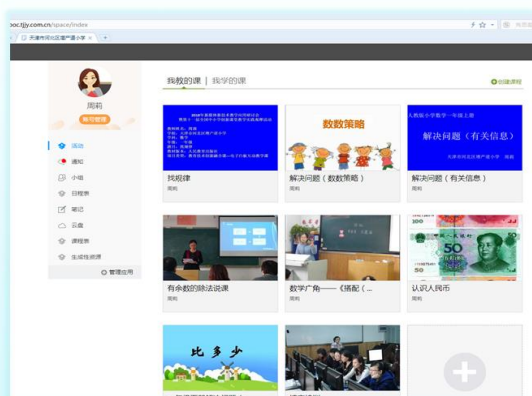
ooc.tjjy.com.cn/space/index

天津市河北区南严道小学

周莉

编写管理

动态
通知
小组
日程表
笔记
云盘
课程表
生成性资源

管理应用

我教的课 | 我学的课

创建课程

找规律
周莉

数数策略

解决问题（数数策略）
周莉

九稚板小学数学一年级上册

解决问题（有关信息）

解决问题（有关信息）
周莉

有余数的除法说课
周莉

数学广角——《搭配（...
周莉

认识人民币
周莉

比 多 少